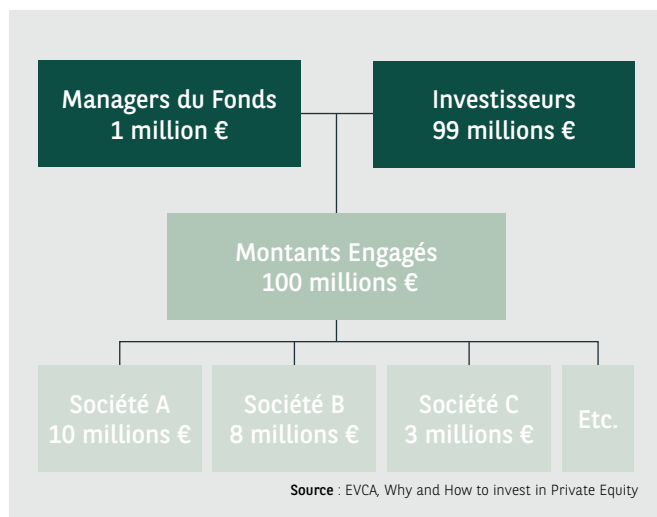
Managers du Fonds
1 million €

Investisseurs
99 millions €

Montants Engagés
100 millions €

Société A
10 millions €

Société B
8 millions €

Société C
3 millions €

Etc.

**Source** : EVCA, Why and How to invest in Private Equity